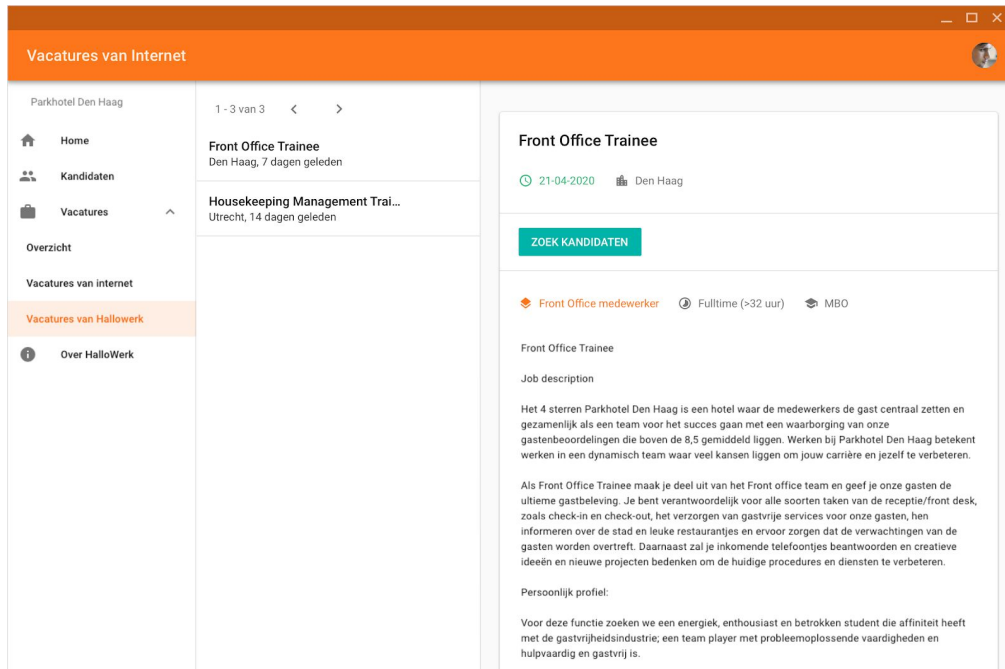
Vacatures van Internet

Parkhotel Den Haag

Home

Kandidaten

Vacatures

Overzicht

Vacatures van internet

Vacatures van Hallowerk

Over HalloWerk

1 - 3 van 3

Front Office Trainee
Den Haag, 7 dagen geleden

Housekeeping Management Trai...
Utrecht, 14 dagen geleden

Front Office Trainee

21-04-2020 Den Haag

ZOEK KANDIDATEN

Front Office medewerker Fulltime (>32 uur) MBO

Front Office Trainee

Job description

Het 4 sterren Parkhotel Den Haag is een hotel waar de medewerkers de gast centraal zetten en gezamenlijk als een team voor het succes gaan met een waarborging van onze gastenbeoordelingen die boven de 8,5 gemiddeld liggen. Werken bij Parkhotel Den Haag betekent werken in een dynamisch team waar veel kansen liggen om jouw carrière en jezelf te verbeteren.

Als Front Office Trainee maak je deel uit van het Front office team en geef je onze gasten de ultieme gastbeleving. Je bent verantwoordelijk voor alle soorten taken van de receptie/front desk, zoals check-in en check-out, het verzorgen van gastvrije services voor onze gasten, hen informeren over de stad en leuke restaurantjes en ervoor zorgen dat de verwachtingen van de gasten worden overtreft. Daarnaast zal je inkomende telefoontjes beantwoorden en creatieve ideeën en nieuwe projecten bedenken om de huidige procedures en diensten te verbeteren.

Persoonlijk profiel:

Voor deze functie zoeken we een energiek, enthousiast en betrokken student die affiniteit heeft met de gastvrijheidsindustrie; een team player met probleemoplossende vaardigheden en hulpvaardig en gastvrij is.